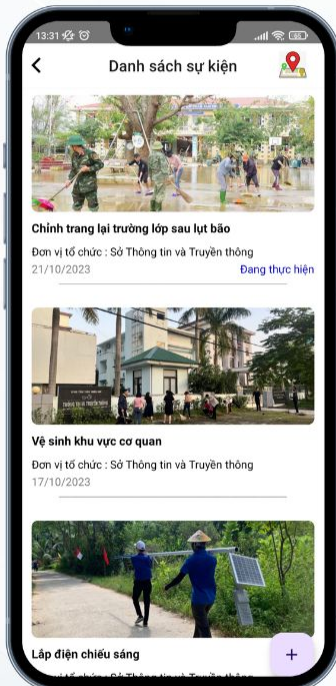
13:31

Danh sách sự kiện

Chỉnh trang lại trường lớp sau lụt bão

Đơn vị tổ chức : Sở Thông tin và Truyền thông

21/10/2023

Đang thực hiện

Vệ sinh khu vực cơ quan

Đơn vị tổ chức : Sở Thông tin và Truyền thông

17/10/2023

Lắp điện chiếu sáng

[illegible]

+